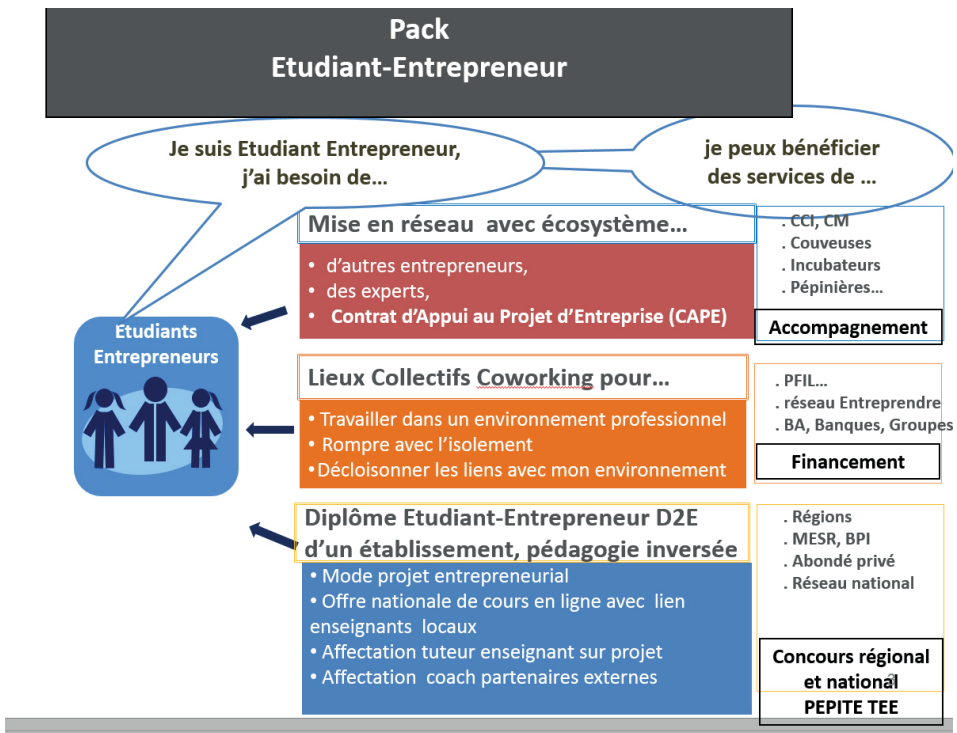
Pack
Etudiant-Entrepreneur

Je suis Etudiant Entrepreneur, j'ai besoin de…

je peux bénéficier des services de …

Etudiants Entrepreneurs

Mise en réseau avec écosystème…

• d'autres entrepreneurs,
• des experts,
• Contrat d'Appui au Projet d'Entreprise (CAPE)

. CCI, CM
. Couveuses
. Incubateurs
. Pépinières…

Accompagnement

Lieux Collectifs Coworking pour…

• Travailler dans un environnement professionnel
• Rompre avec l'isolement
• Décloisonner les liens avec mon environnement

. PFIL…
. réseau Entreprendre
. BA, Banques, Groupes

Financement

Diplôme Etudiant-Entrepreneur D2E d'un établissement, pédagogie inversée

• Mode projet entrepreneurial
• Offre nationale de cours en ligne avec lien enseignants locaux
• Affectation tuteur enseignant sur projet
• Affectation coach partenaires externes

. Régions
. MESR, BPI
. Abondé privé
. Réseau national

Concours régional et national
PEPITE TEE